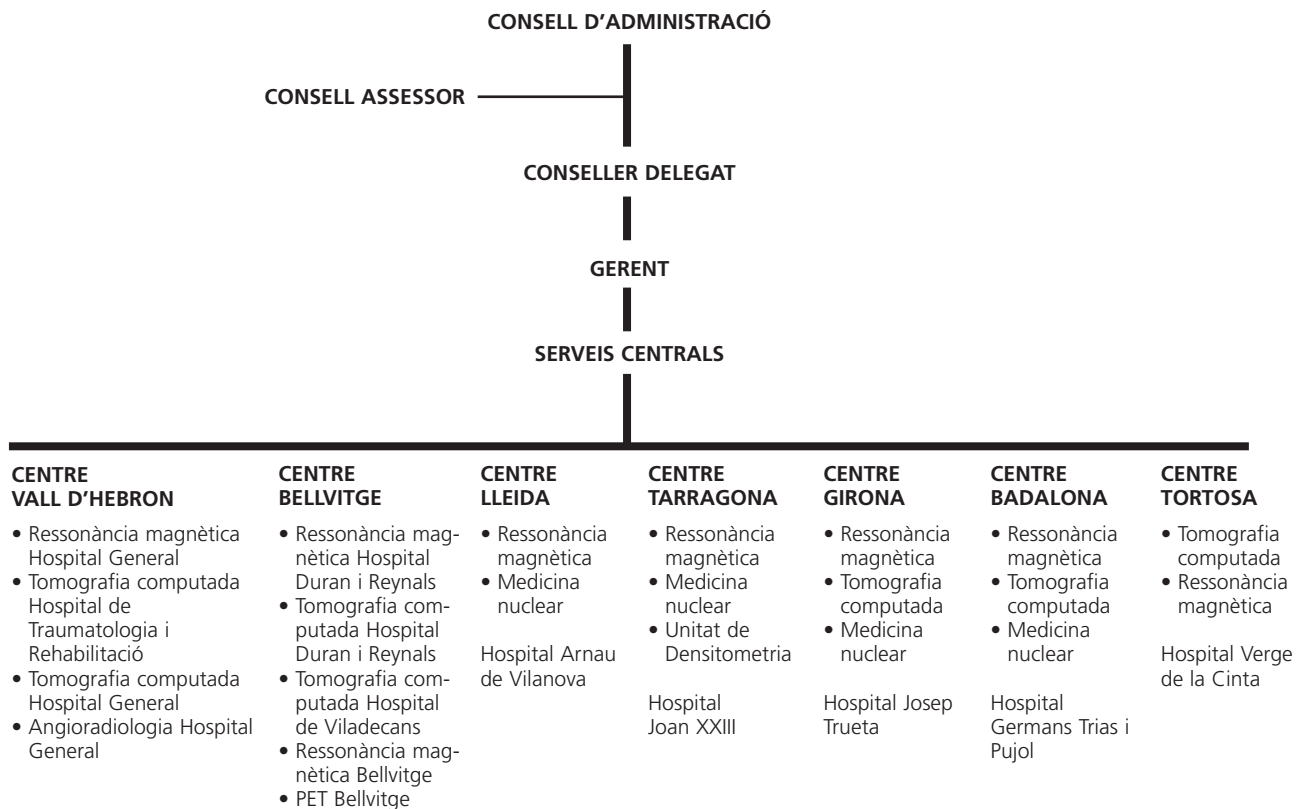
CONSELL D'ADMINISTRACIÓ

CONSELL ASSESSOR

CONSELLER DELEGAT

GERENT

SERVEIS CENTRALS

CENTRE VALL D'HEBRON

• Ressonància magnètica Hospital General
• Tomografia computada Hospital de Traumatologia i Rehabilitació
• Tomografia computada Hospital General
• Angioradiologia Hospital General

CENTRE BELLVITGE

• Ressonància magnètica Hospital Duran i Reynals
• Tomografia computada Hospital Duran i Reynals
• Tomografia computada Hospital de Viladecans
• Ressonància magnètica Bellvitge
• PET Bellvitge

CENTRE LLEIDA

• Ressonància magnètica
• Medicina nuclear

Hospital Arnau de Vilanova

CENTRE TARRAGONA

• Ressonància magnètica
• Medicina nuclear
• Unitat de Densitometria

Hospital Joan XXIII

CENTRE GIRONA

• Ressonància magnètica
• Tomografia computada
• Medicina nuclear

Hospital Josep Trueta

CENTRE BADALONA

• Ressonància magnètica
• Tomografia computada
• Medicina nuclear

Hospital Germans Trias i Pujol

CENTRE TORTOSA

• Tomografia computada
• Ressonància magnètica

Hospital Verge de la Cinta